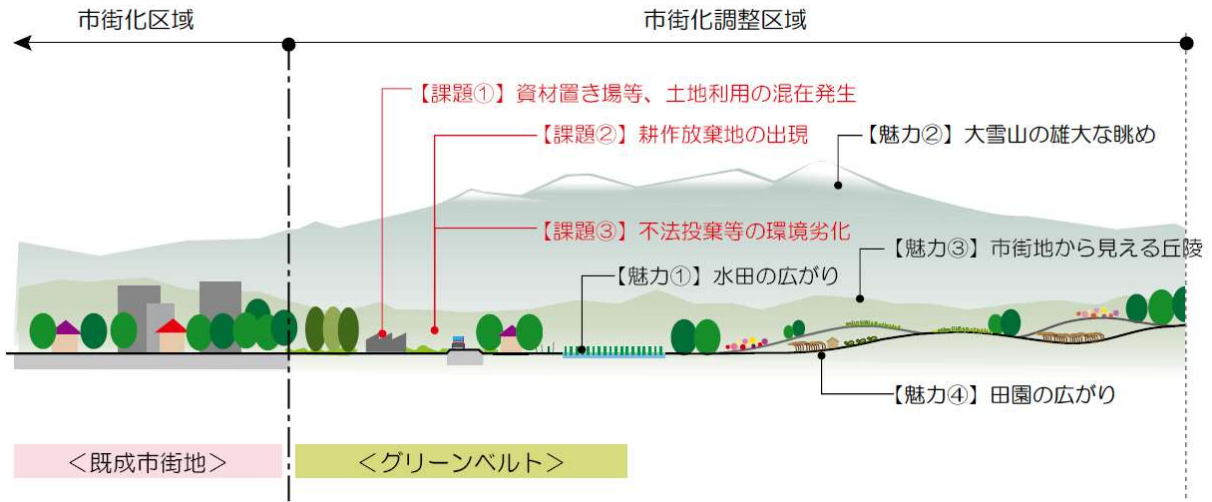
市街化区域

市街化調整区域

【課題①】資材置き場等、土地利用の混在発生

【課題②】耕作放棄地の出現

【魅力②】大雪山の雄大な眺め

【課題③】不法投棄等の環境劣化

【魅力③】市街地から見える丘陵

【魅力①】水田の広がり

【魅力④】田園の広がり

＜既成市街地＞

＜グリーンベルト＞